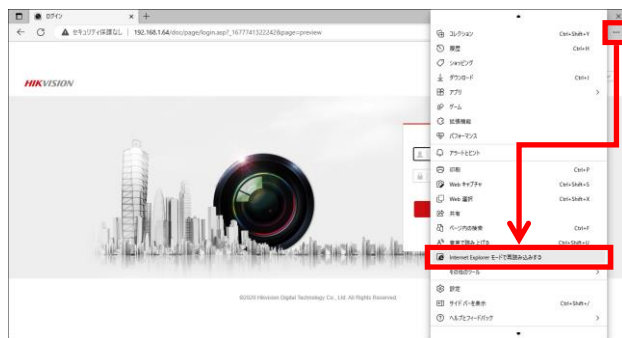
ログイン

セキュリティ保護なし | 192.168.1.64/doc/page/login.asp?_1677741322242&page=preview

HIKVISION

©2020 Hikvision Digital Technology Co., Ltd. All Rights Reserved.

コレクション Ctrl+Shift+Y
履歴 Ctrl+H
ショッピング
ダウンロード Ctrl+J
アプリ
ゲーム
拡張機能
パフォーマンス
アラートとヒント
印刷 Ctrl+P
Web キャプチャ Ctrl+Shift+S
Web 選択 Ctrl+Shift+X
共有
ページ内の検索 Ctrl+F
音声で読み上げる Ctrl+Shift+U
Internet Explorer モードで再読み込みする
その他のツール
設定
サイド バーを表示 Ctrl+Shift+/
ヘルプとフィードバック